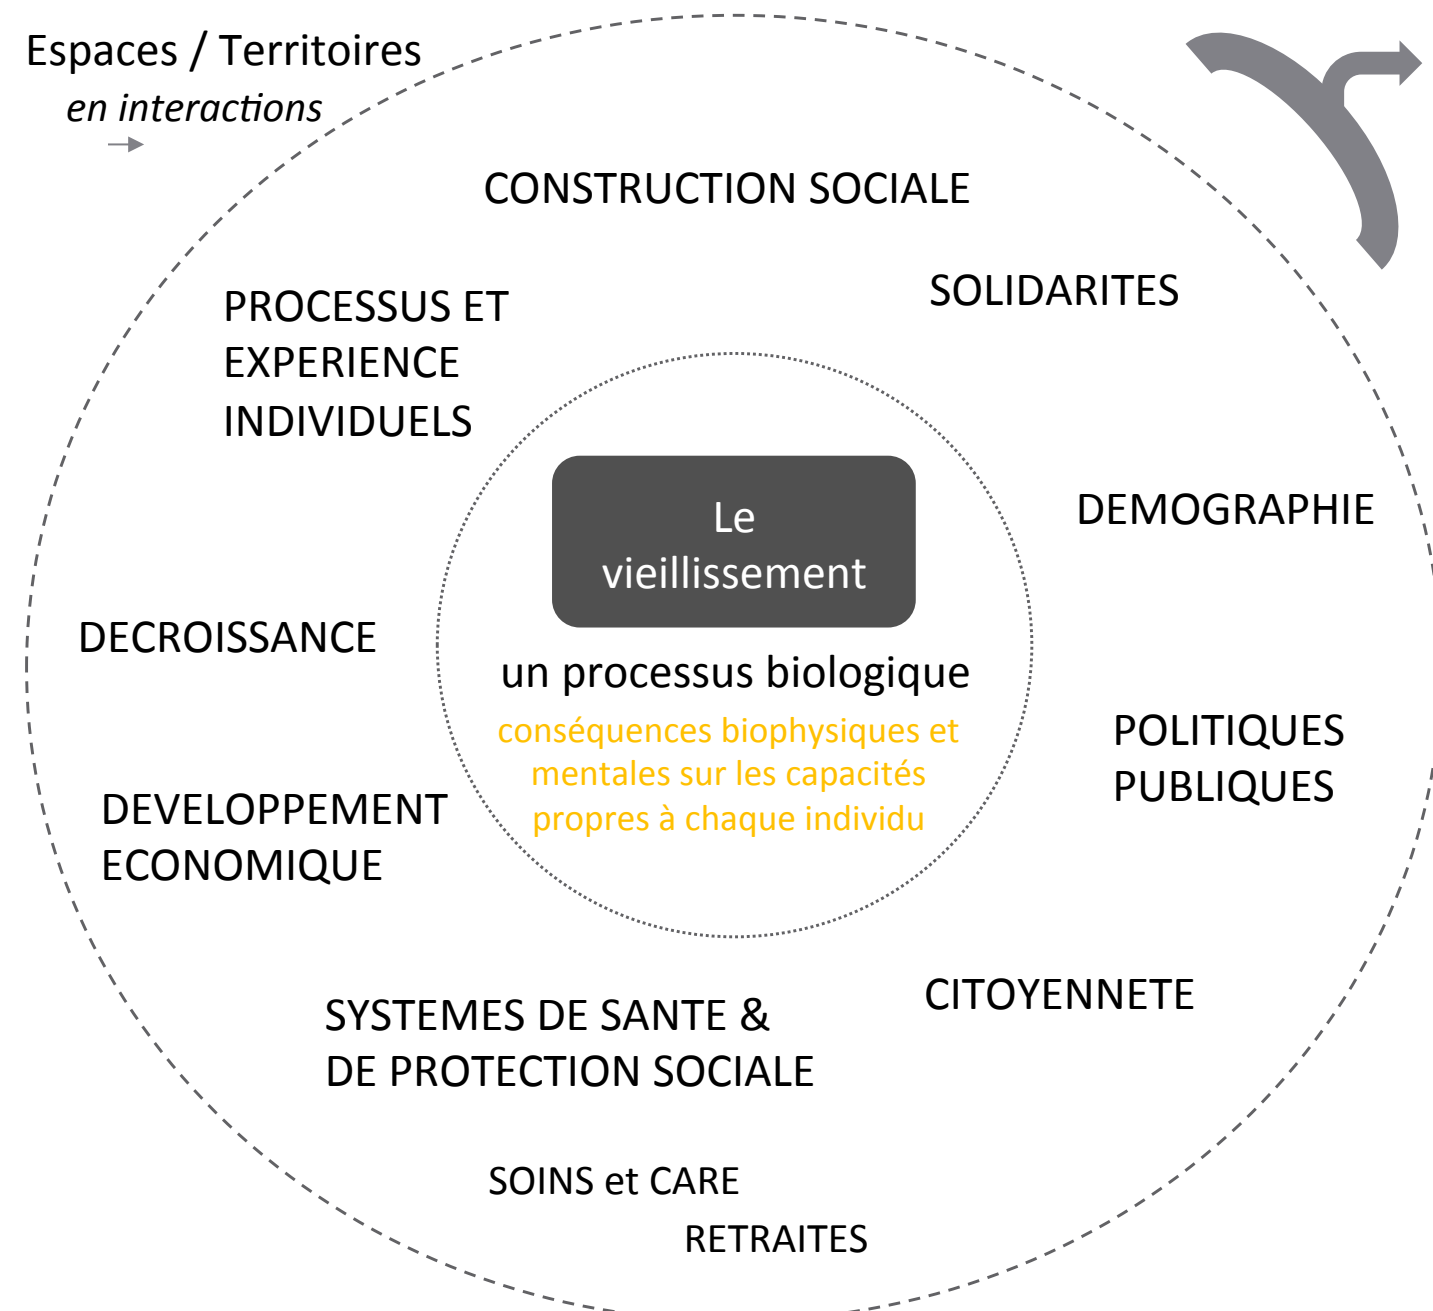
Espaces / Territoires
en interactions

CONSTRUCTION SOCIALE

SOLIDARITES

PROCESSUS ET EXPERIENCE INDIVIDUELS

Le vieillissement

DEMOGRAPHIE

DECROISSANCE

un processus biologique

conséquences biophysiques et mentales sur les capacités propres à chaque individu

POLITIQUES PUBLIQUES

DEVELOPPEMENT ECONOMIQUE

CITOYENNETE

SYSTEMES DE SANTE & DE PROTECTION SOCIALE

SOINS et CARE

RETRAITES